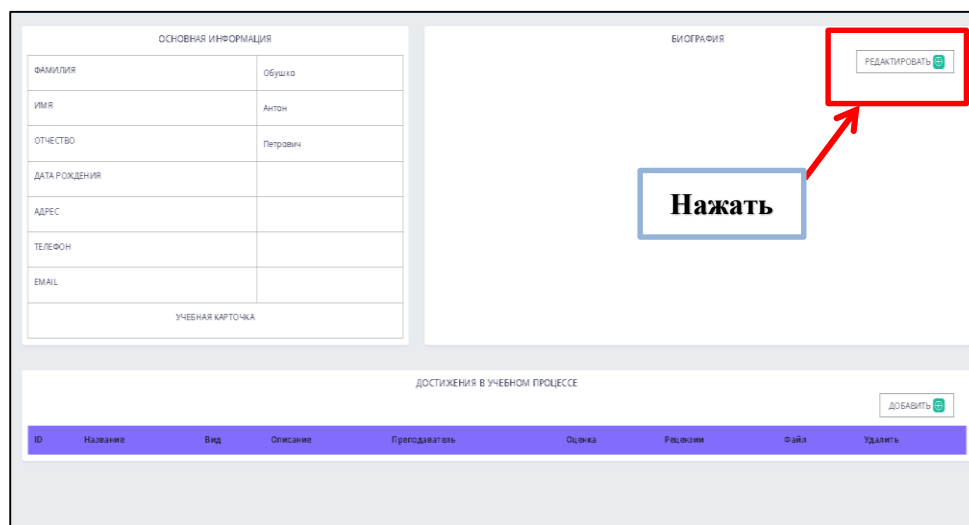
ОСНОВНАЯ ИНФОРМАЦИЯ

| ФАМИЛИЯ | Обушко |
|---|---|
| ИМЯ | Антон |
| ОТЧЕСТВО | Петрович |
| ДАТА РОЖДЕНИЯ | |
| АДРЕС | |
| ТЕЛЕФОН | |
| EMAIL | |

УЧЕБНАЯ КАРТОЧКА

БИОГРАФИЯ

РЕДАКТИРОВАТЬ

Нажать

ДОСТИЖЕНИЯ В УЧЕБНОМ ПРОЦЕССЕ

ДОБАВИТЬ

| ID | Название | Вид | Описание | Преподаватель | Оценка | Рецензии | Файл | Удалить |
|---|---|---|---|---|---|---|---|---|